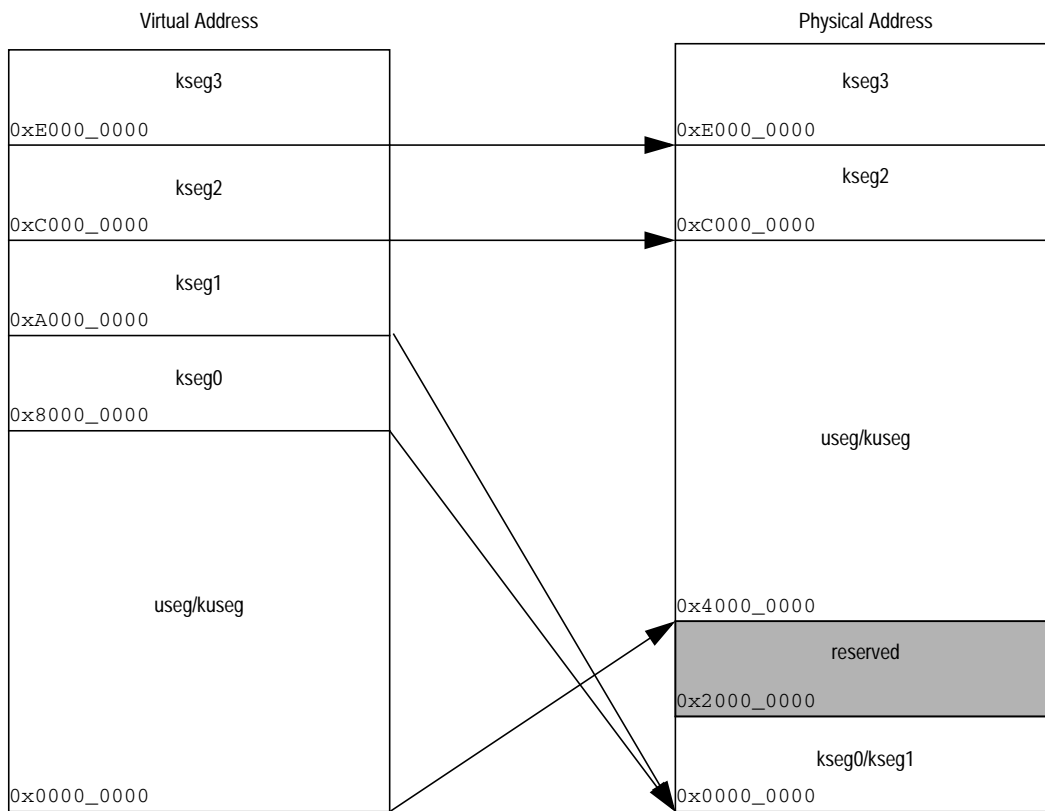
Virtual Address

kseg3

0xE000_0000

kseg2

0xC000_0000

kseg1

0xA000_0000

kseg0

0x8000_0000

useg/kuseg

0x0000_0000

Physical Address

kseg3

0xE000_0000

kseg2

0xC000_0000

useg/kuseg

0x4000_0000

reserved

0x2000_0000

kseg0/kseg1

0x0000_0000